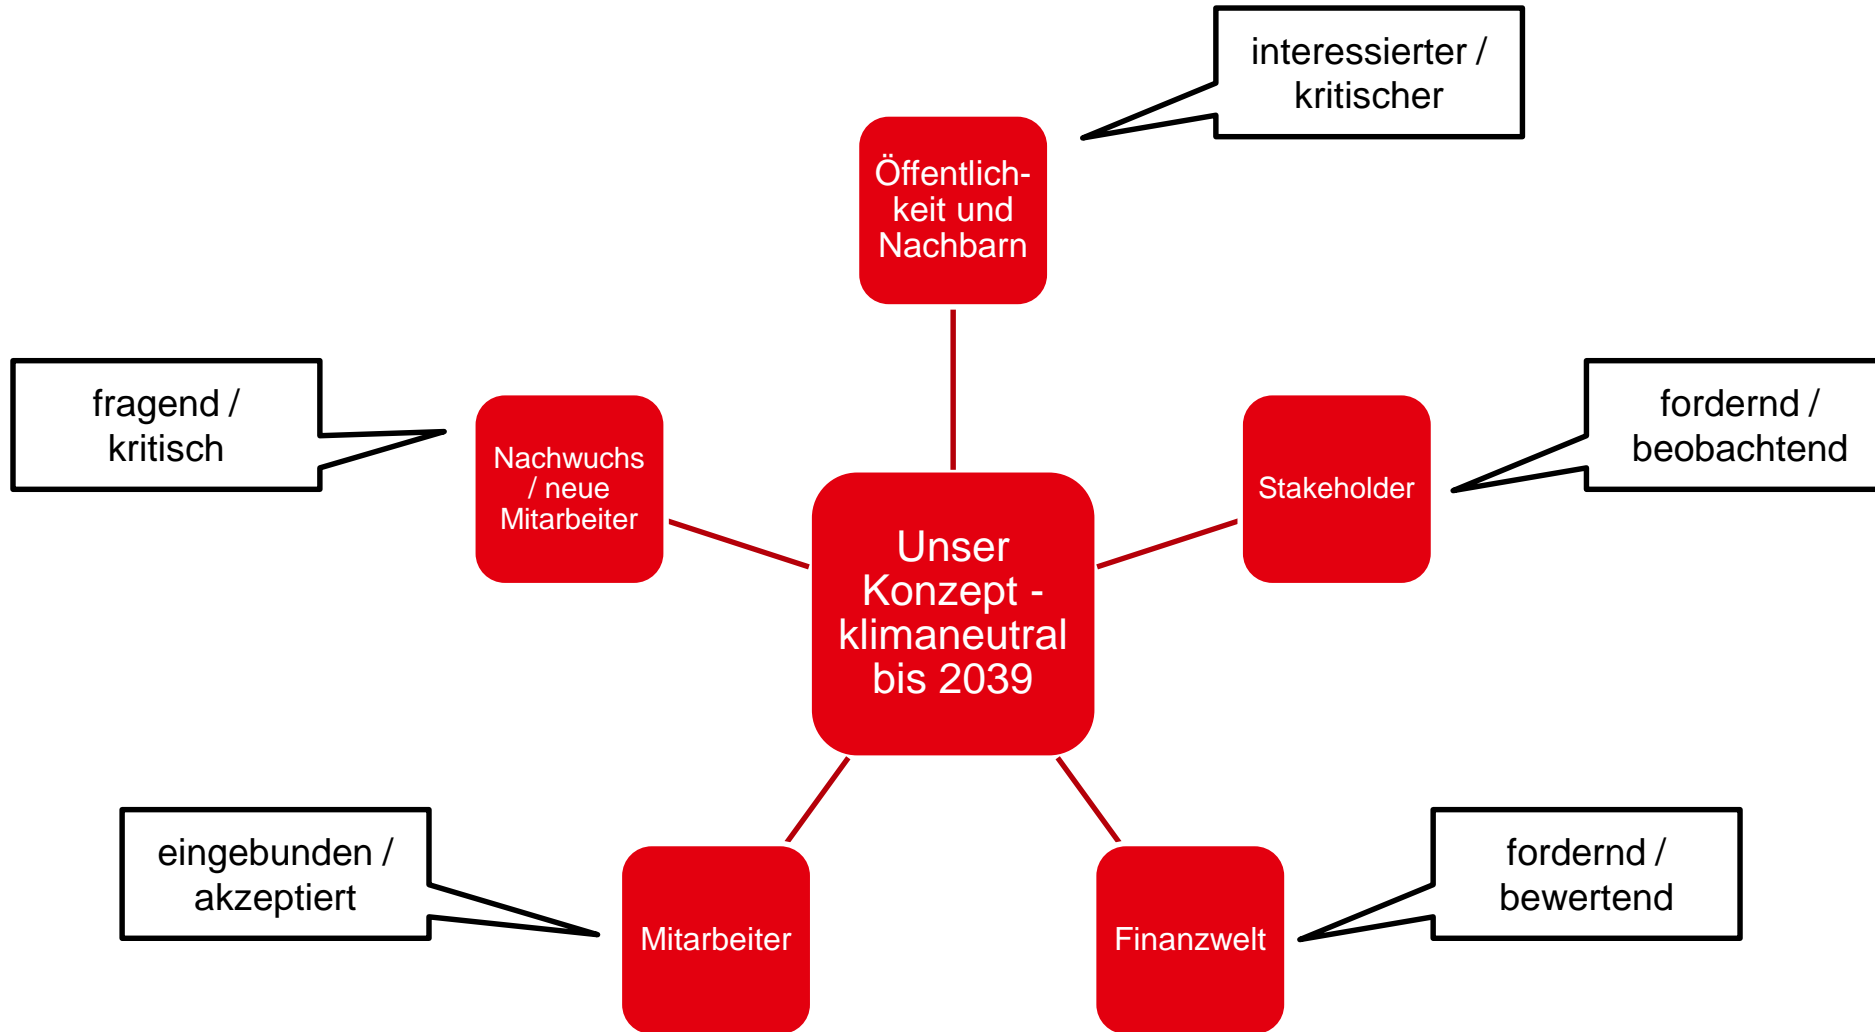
interessierter / kritischer

Öffentlichkeit und Nachbarn

fragend / kritisch

Nachwuchs / neue Mitarbeiter

Unser Konzept - klimaneutral bis 2039

Stakeholder

fordernd / beobachtend

eingebunden / akzeptiert

Mitarbeiter

Finanzwelt

fordernd / bewertend